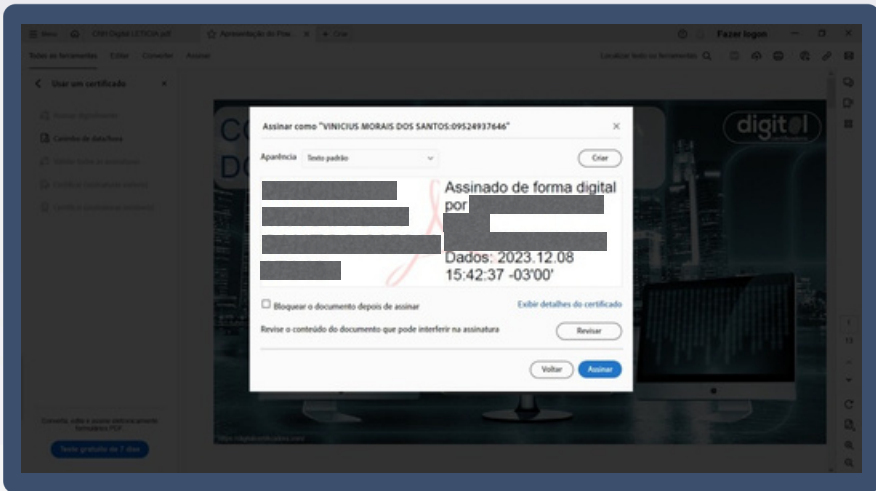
Menu | CNH Digital LETICIA.pdf | Apresentação do Proc... | + Criar | Fazer logon

Todas as ferramentas | Editar | Converter | Assinar | Localizar texto ou ferramentas

< Usar um certificado

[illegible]
Carimbo de data/hora
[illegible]
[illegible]
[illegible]

CO
DO

digit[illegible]l

Assinar como "VINICIUS MORAIS DOS SANTOS:09524937646"

Aparência | Texto padrão | Criar

Assinado de forma digital por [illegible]
Dados: 2023.12.08 15:42:37 -03'00'

Bloquear o documento depois de assinar

Exibir detalhes do certificado

Revise o conteúdo do documento que pode interferir na assinatura

Revisar

Voltar | Assinar

Converta, edite e assine seus formulários PDF

Teste gratuito de 7 dias

https://digitalcertificados.com